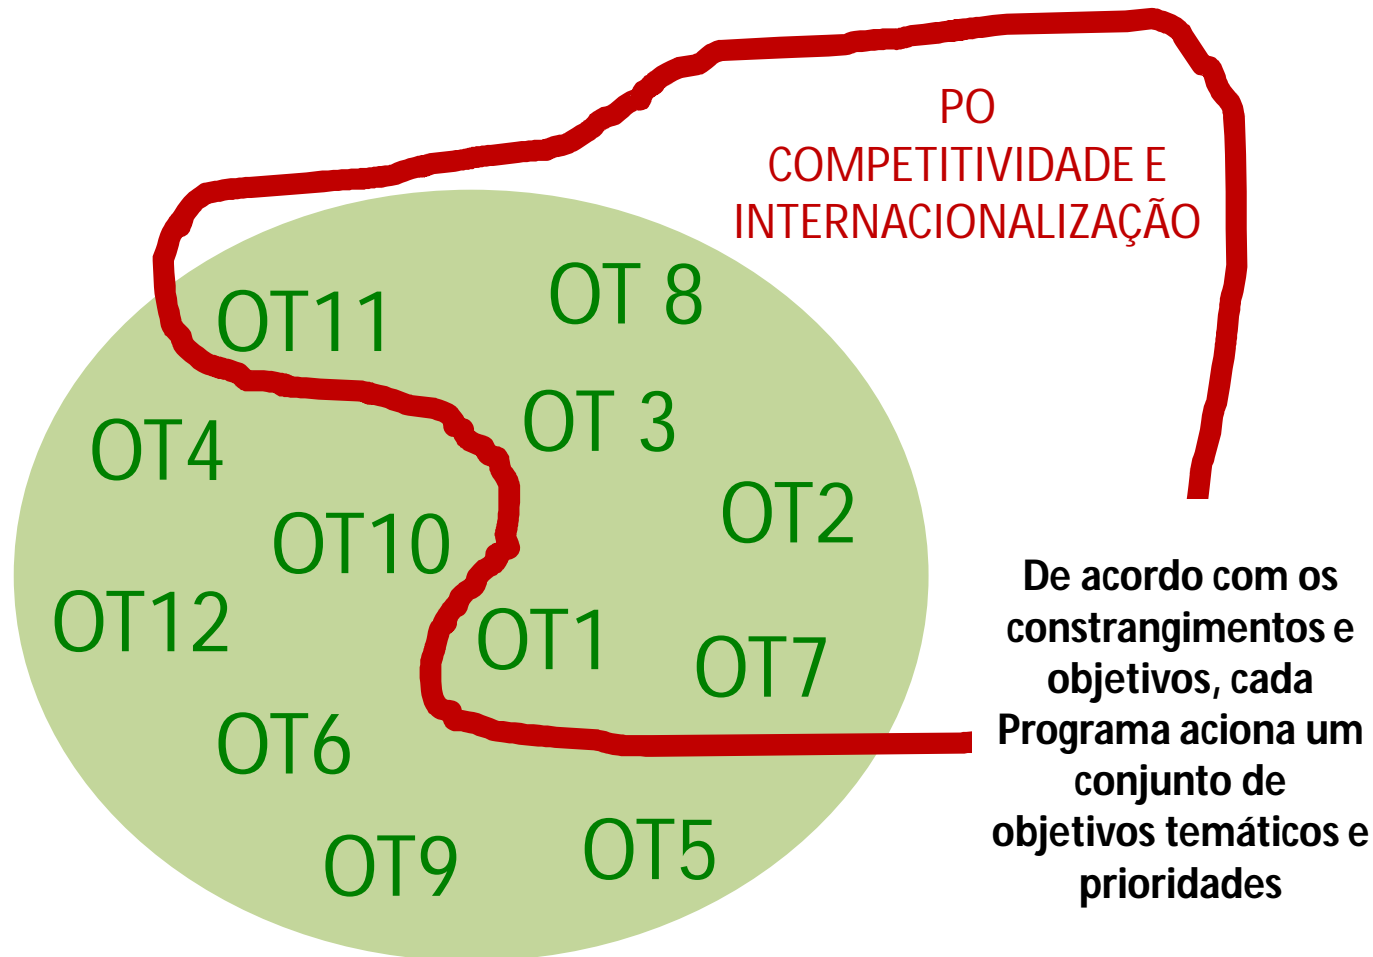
PO
COMPETITIVIDADE E
INTERNACIONALIZAÇÃO

OT11

OT 8

OT4

OT 3

OT2

OT10

OT12

OT1

OT7

OT6

OT9

OT5

De acordo com os constrangimentos e objetivos, cada Programa aciona um conjunto de objetivos temáticos e prioridades